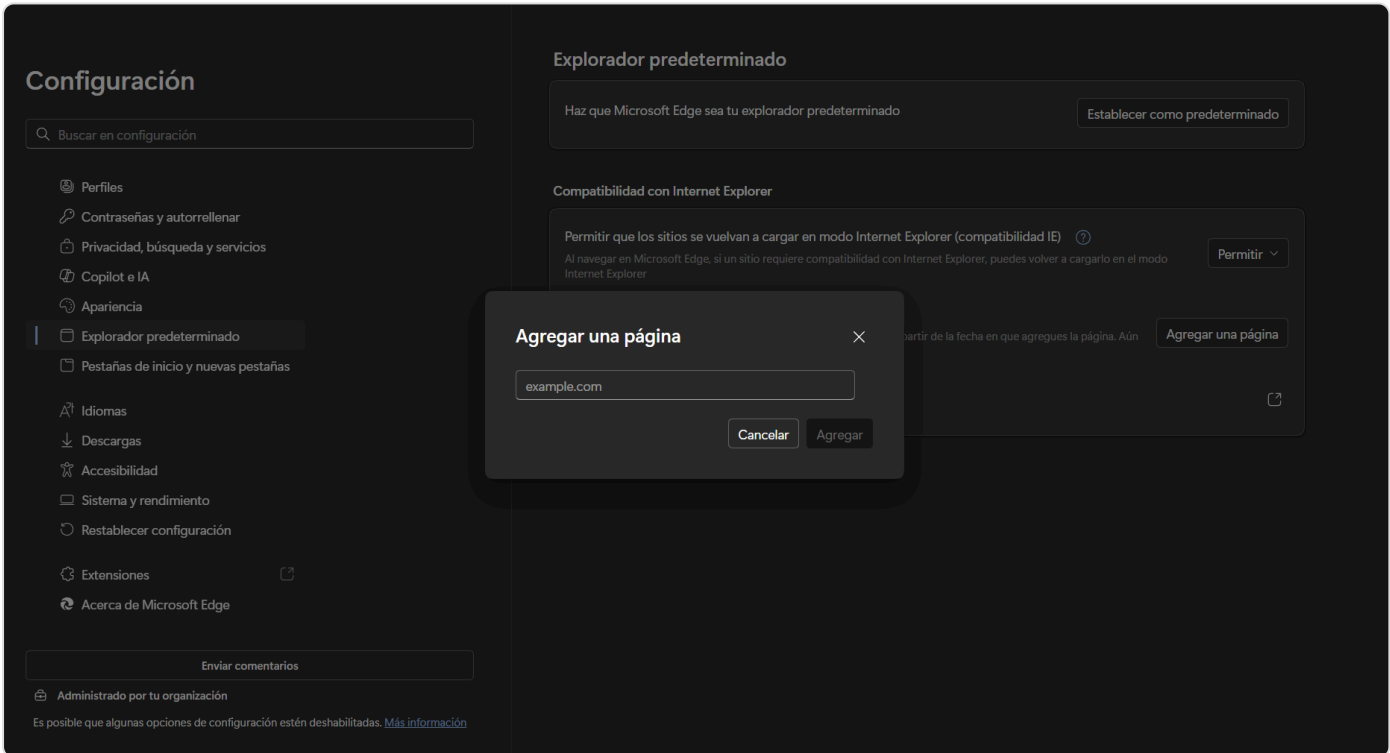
Configuración

Buscar en configuración

Perfiles
Contraseñas y autorrellenar
Privacidad, búsqueda y servicios
Copilot e IA
Apariencia
Explorador predeterminado
Pestañas de inicio y nuevas pestañas
Idiomas
Descargas
Accesibilidad
Sistema y rendimiento
Restablecer configuración
Extensiones
Acerca de Microsoft Edge

Enviar comentarios

Administrado por tu organización

Es posible que algunas opciones de configuración estén deshabilitadas. Más información

Explorador predeterminado

Haz que Microsoft Edge sea tu explorador predeterminado

Establecer como predeterminado

Compatibilidad con Internet Explorer

Permitir que los sitios se vuelvan a cargar en modo Internet Explorer (compatibilidad IE)

Al navegar en Microsoft Edge, si un sitio requiere compatibilidad con Internet Explorer, puedes volver a cargarlo en el modo Internet Explorer

Permitir

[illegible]artir de la fecha en que agregues la página. Aún

Agregar una página

Agregar una página

example.com

Cancelar

Agregar